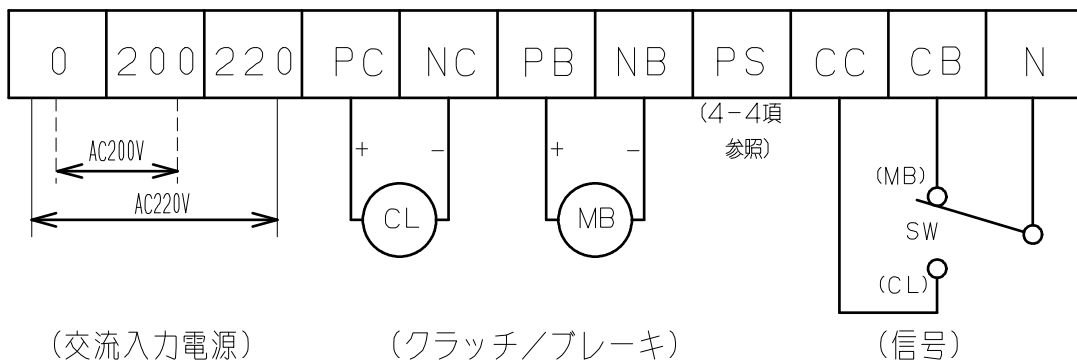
| 0 | 200 | 220 | PC | NC | PB | NB | PS | CC | CB | N |
|---|---|---|---|---|---|---|---|---|---|---|

AC200V
AC220V

+ −
CL

+ −
MB

(4−4項参照)

(MB)
SW
(CL)

(交流入力電源) (クラッチ/ブレーキ) (信号)